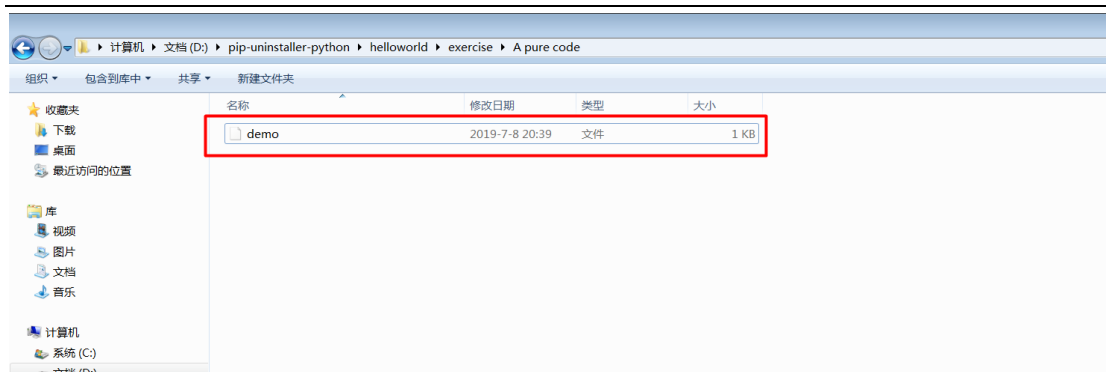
计算机 ▸ 文档 (D:) ▸ pip-uninstaller-python ▸ helloworld ▸ exercise ▸ A pure code

组织 ▾ 包含到库中 ▾ 共享 ▾ 新建文件夹

收藏夹
下载
桌面
最近访问的位置

库
视频
图片
文档
音乐

计算机
系统 (C:)
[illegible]

| 名称 | 修改日期 | 类型 | 大小 |
|---|---|---|---|
| demo | 2019-7-8 20:39 | 文件 | 1 KB |